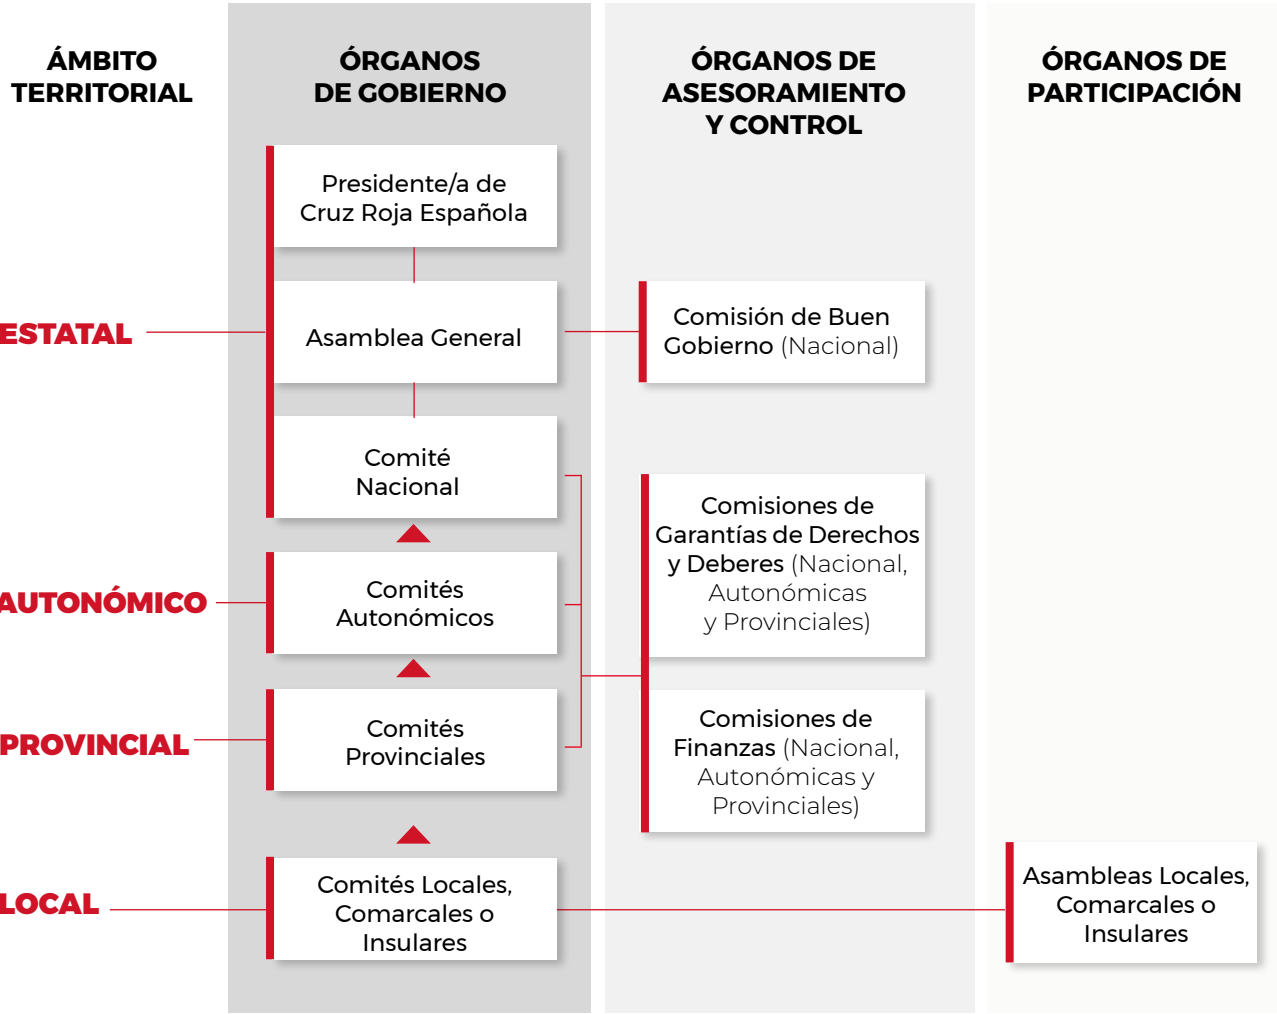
ÁMBITO TERRITORIAL

ÓRGANOS DE GOBIERNO

ÓRGANOS DE ASESORAMIENTO Y CONTROL

ÓRGANOS DE PARTICIPACIÓN

Presidente/a de Cruz Roja Española

ESTATAL

Asamblea General

Comisión de Buen Gobierno (Nacional)

Comité Nacional

Comisiones de Garantías de Derechos y Deberes (Nacional, Autonómicas y Provinciales)

AUTONÓMICO

Comités Autonómicos

PROVINCIAL

Comités Provinciales

Comisiones de Finanzas (Nacional, Autonómicas y Provinciales)

LOCAL

Comités Locales, Comarcales o Insulares

Asambleas Locales, Comarcales o Insulares